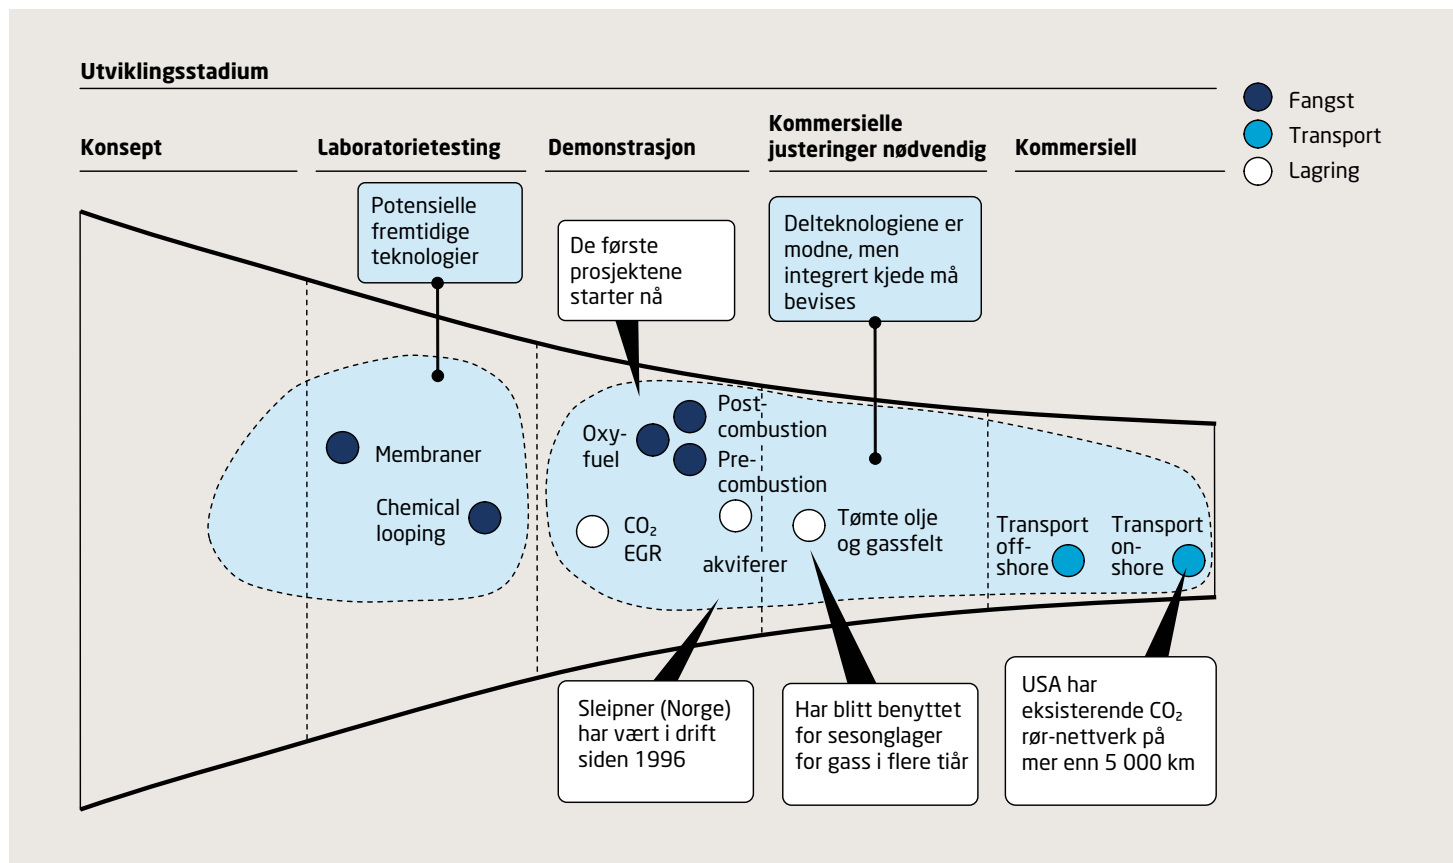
Utviklingsstadium

Fangst
Transport
Lagring

Konsept

Laboratorietesting

Demonstrasjon

Kommersielle justeringer nødvendig

Kommersiell

Potensielle fremtidige teknologier

De første prosjektene starter nå

Delteknologiene er modne, men integrert kjede må bevises

Membraner

Chemical looping

Oxy-fuel

Post-combustion

Pre-combustion

$CO_2$ EGR

akviferer

Tømte olje og gassfelt

Transport off-shore

Transport on-shore

Sleipner (Norge) har vært i drift siden 1996

Har blitt benyttet for sesonglager for gass i flere tiår

USA har eksisterende $CO_2$ rør-nettverk på mer enn 5 000 km